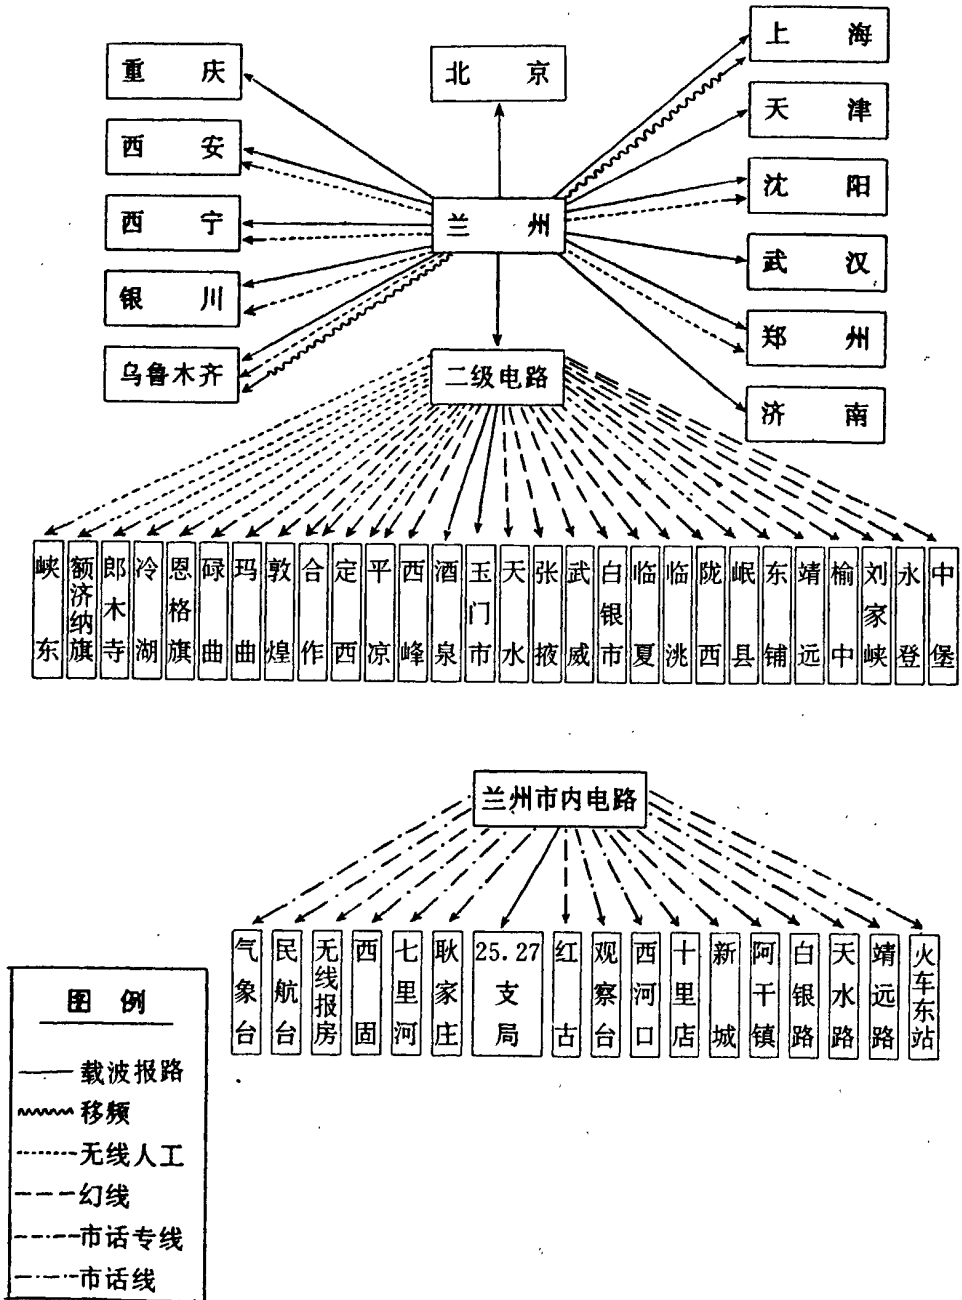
重庆
北京
上海
西安
天津
西宁
兰州
沈阳
银川
武汉
乌鲁木齐
郑州
二级电路
济南

峡东
额济纳旗
郎木寺
冷湖
恩格旗
碌曲
玛曲
敦煌
合作
定西
平凉
西峰
酒泉
玉门市
天水
张掖
武威
白银市
临夏
临洮
陇西
岷县
东铺
靖远
榆中
刘家峡
永登
中堡

兰州市内电路

气象台
民航台
无线报房
西固
七里河
耿家庄
25.27支局
红古
观察台
西河口
十里店
新城
阿干镇
白银路
天水路
靖远路
火车东站

图例
载波报路
移频
无线人工
幻线
市话专线
市话线